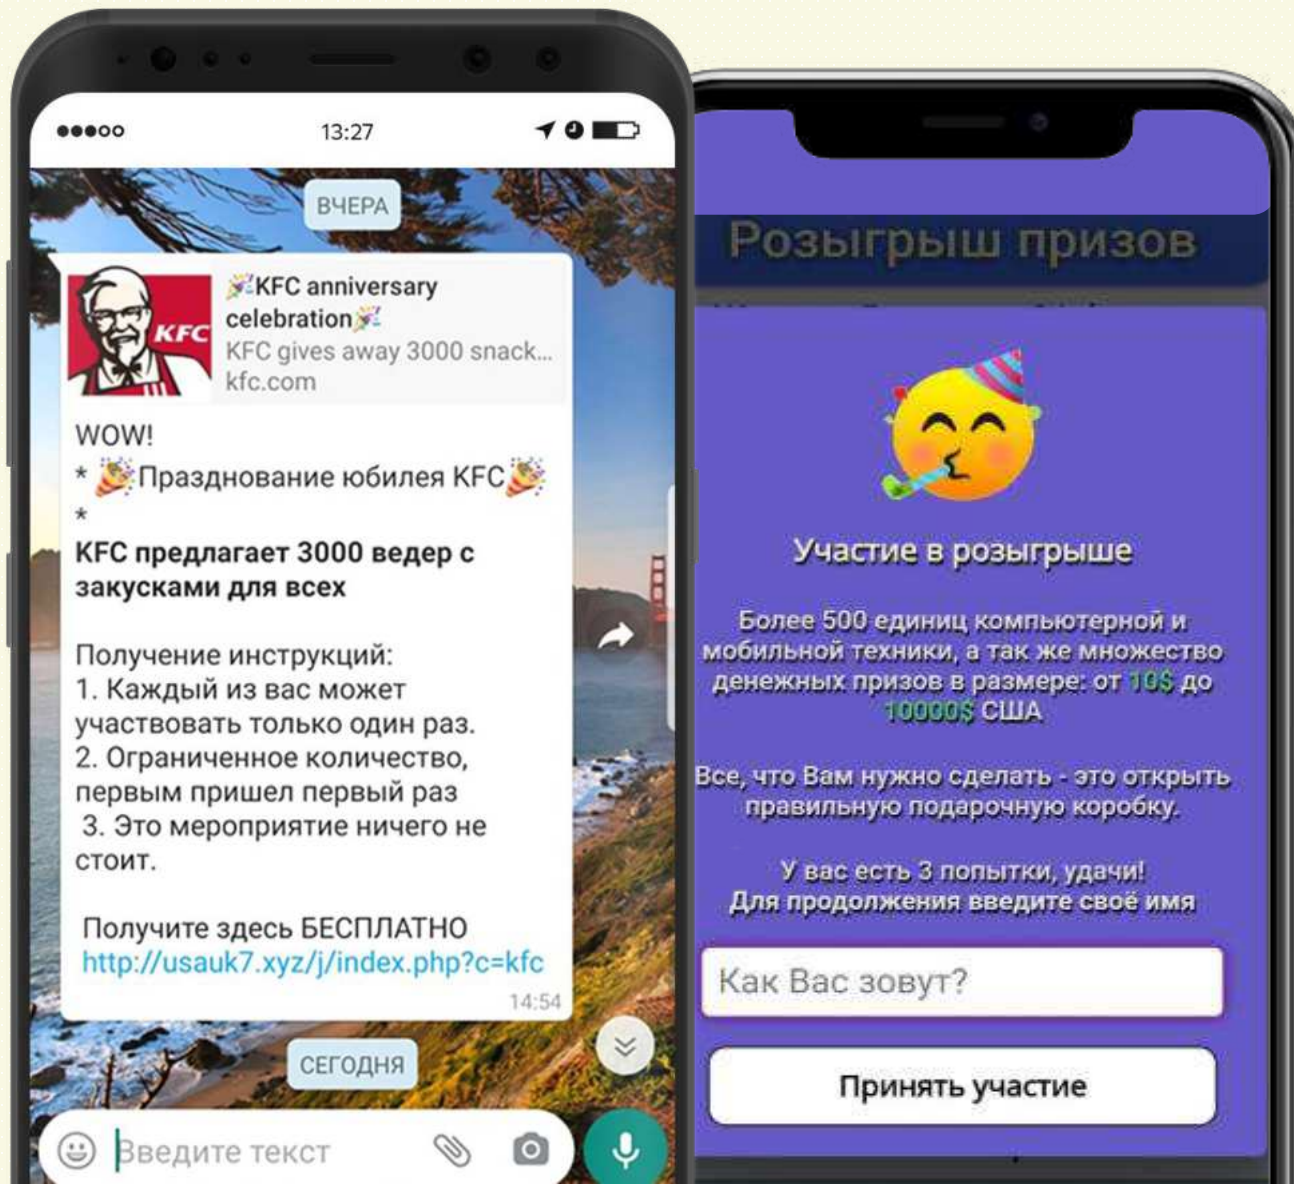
13:27

ВЧЕРА

KFC

KFC anniversary celebration
KFC gives away 3000 snack...
kfc.com

WOW!
* Празднование юбилея KFC
*
**KFC предлагает 3000 ведер с закусками для всех**

Получение инструкций:
1. Каждый из вас может участвовать только один раз.
2. Ограниченное количество, первым пришел первый раз
3. Это мероприятие ничего не стоит.

Получите здесь БЕСПЛАТНО
http://usauk7.xyz/j/index.php?c=kfc
14:54

СЕГОДНЯ

Введите текст

Розыгрыш призов

Участие в розыгрыше

Более 500 единиц компьютерной и мобильной техники, а так же множество денежных призов в размере: от 10$ до 10000$ США

Все, что Вам нужно сделать - это открыть правильную подарочную коробку.

У вас есть 3 попытки, удачи!
Для продолжения введите своё имя

Как Вас зовут?

Принять участие